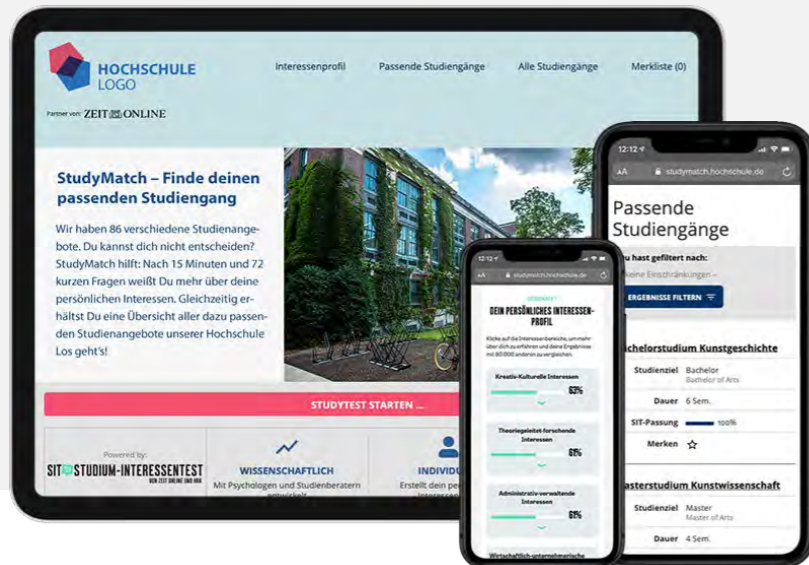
HOCHSCHULE LOGO

Interessenprofil Passende Studiengänge Alle Studiengänge Merkliste (0)

Partner von: ZEIT ONLINE

StudyMatch – Finde deinen passenden Studiengang

Wir haben 86 verschiedene Studienangebote. Du kannst dich nicht entscheiden? StudyMatch hilft: Nach 15 Minuten und 72 kurzen Fragen weißt Du mehr über deine persönlichen Interessen. Gleichzeitig erhältst Du eine Übersicht aller dazu passenden Studienangebote unserer Hochschule Los geht's!

STUDYTEST STARTEN ...

Powered by:
SIT STUDIUM-INTERESSENTEST
VON ZEIT ONLINE UND HRK

WISSENSCHAFTLICH
Mit Psychologen und Studienberatern entwickelt

INDIVIDU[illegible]
Erstellt dein per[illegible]

12:12
AA studymatch.hochschule.de

ERGEBNIS
DEIN PERSÖNLICHES INTERESSEN-PROFIL

Klicke auf die Interessenbereiche, um mehr über dich zu erfahren und deine Ergebnisse mit 60.000 anderen zu vergleichen.

Kreativ-Kulturelle Interessen 63%

Theoriegeleitet-forschende Interessen 61%

Administrativ-verwaltende Interessen 61%

Wirtschaftlich-unternehmerische

12:12
AA studymatch.hochschule.de

Passende Studiengänge

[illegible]u hast gefiltert nach:
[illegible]keine Einschränkungen –

ERGEBNISSE FILTERN

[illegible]chelorstudium Kunstgeschichte

Studienziel Bachelor
Bachelor of Arts

Dauer 6 Sem.

SIT-Passung 100%

Merken ☆

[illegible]asterstudium Kunstwissenschaft

Studienziel Master
Master of Arts

Dauer 4 Sem.